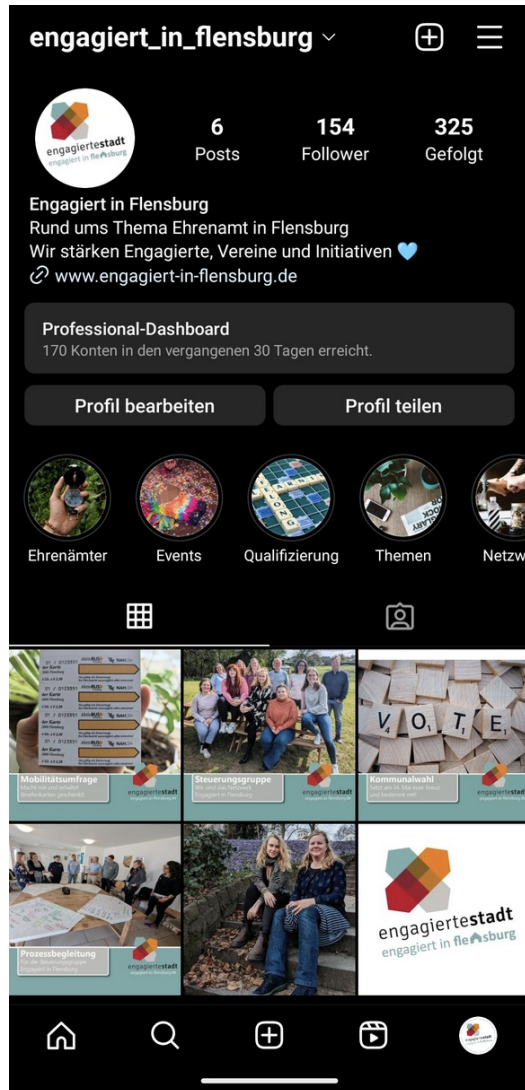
engagiert_in_flensburg

engagiertestadt
engagiert in flensburg

6
Posts

154
Follower

325
Gefolgt

Engagiert in Flensburg
Rund ums Thema Ehrenamt in Flensburg
Wir stärken Engagierte, Vereine und Initiativen 💙
www.engagiert-in-flensburg.de

Professional-Dashboard
170 Konten in den vergangenen 30 Tagen erreicht.

Profil bearbeiten

Profil teilen

Ehrenämter

Events

Qualifizierung

Themen

Netzw

Mobilitätsumfrage
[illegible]
engagiertestadt

Steuerungsgruppe
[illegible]
engagiertestadt

VOTE
Kommunalwahl
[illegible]
engagiertestadt

Prozessbegleitung
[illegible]
engagiertestadt

engagiertestadt
engagiert in flensburg